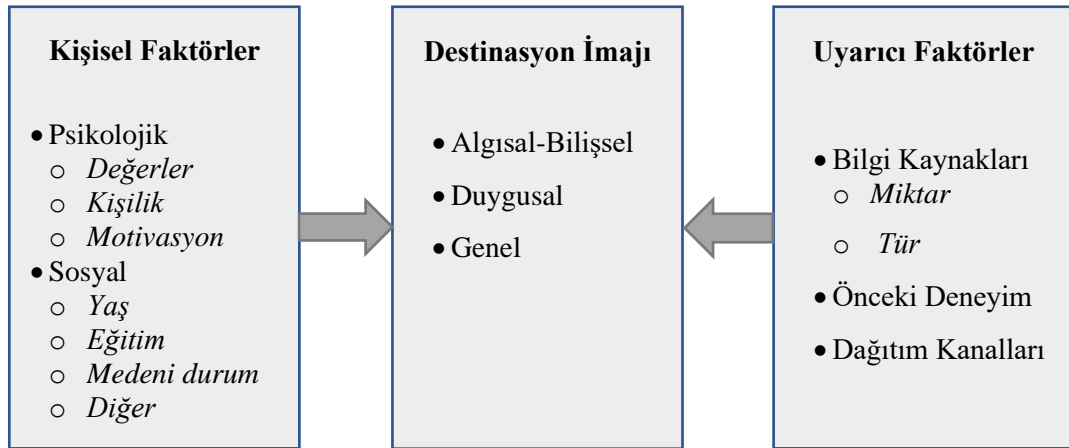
**Kişisel Faktörler**

- Psikolojik
  - o *Değerler*
  - o *Kişilik*
  - o *Motivasyon*
- Sosyal
  - o *Yaş*
  - o *Eğitim*
  - o *Medeni durum*
  - o *Diğer*

**Destinasyon İmajı**

- Algısal-Bilişsel
- Duygusal
- Genel

**Uyarıcı Faktörler**

- Bilgi Kaynakları
  - o *Miktar*
  - o *Tür*
- Önceki Deneyim
- Dağıtım Kanalları